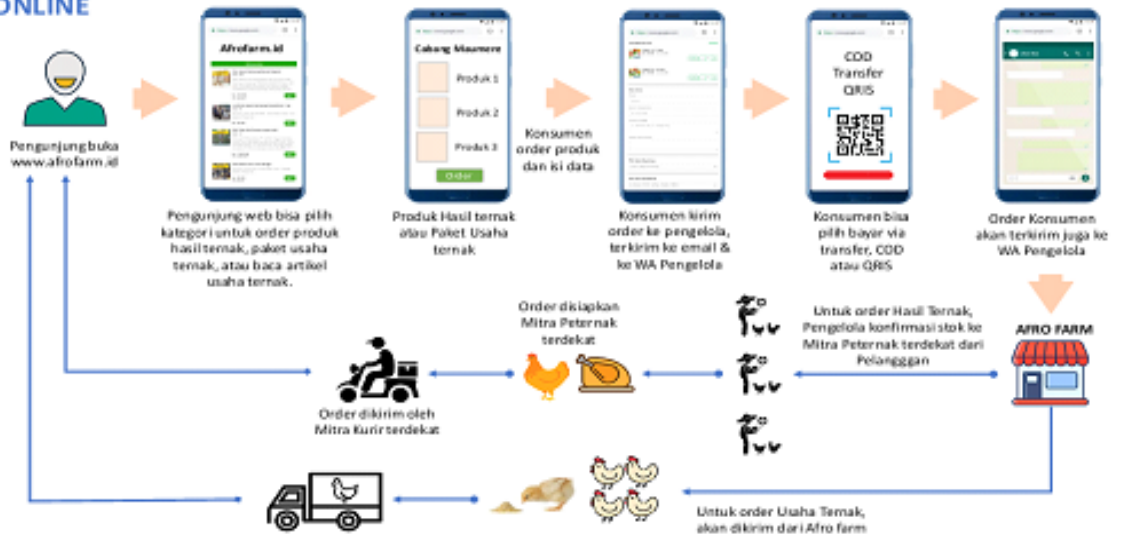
ONLINE

Pengunjung buka www.afrofarm.id

Afrofarm.id

Pengunjung web bisa pilih kategori untuk order produk hasil ternak, paket usaha ternak, atau baca artikel usaha ternak.

Cabang Maumere

Produk 1

Produk 2

Produk 3

Order

Produk Hasil ternak atau Paket Usaha ternak

Konsumen order produk dan isi data

Konsumen kirim order ke pengelola, terkirim ke email & ke WA Pengelola

COD
Transfer
QRIS

Konsumen bisa pilih bayar via transfer, COD atau QRIS

Order Konsumen akan terkirim juga ke WA Pengelola

Order disiapkan Mitra Peternak terdekat

Untuk order Hasil Ternak, Pengelola konfirmasi stok ke Mitra Peternak terdekat dari Pelangggan

AFRO FARM

Order dikirim oleh Mitra Kurir terdekat

Untuk order Usaha Ternak, akan dikirim dari Afro farm